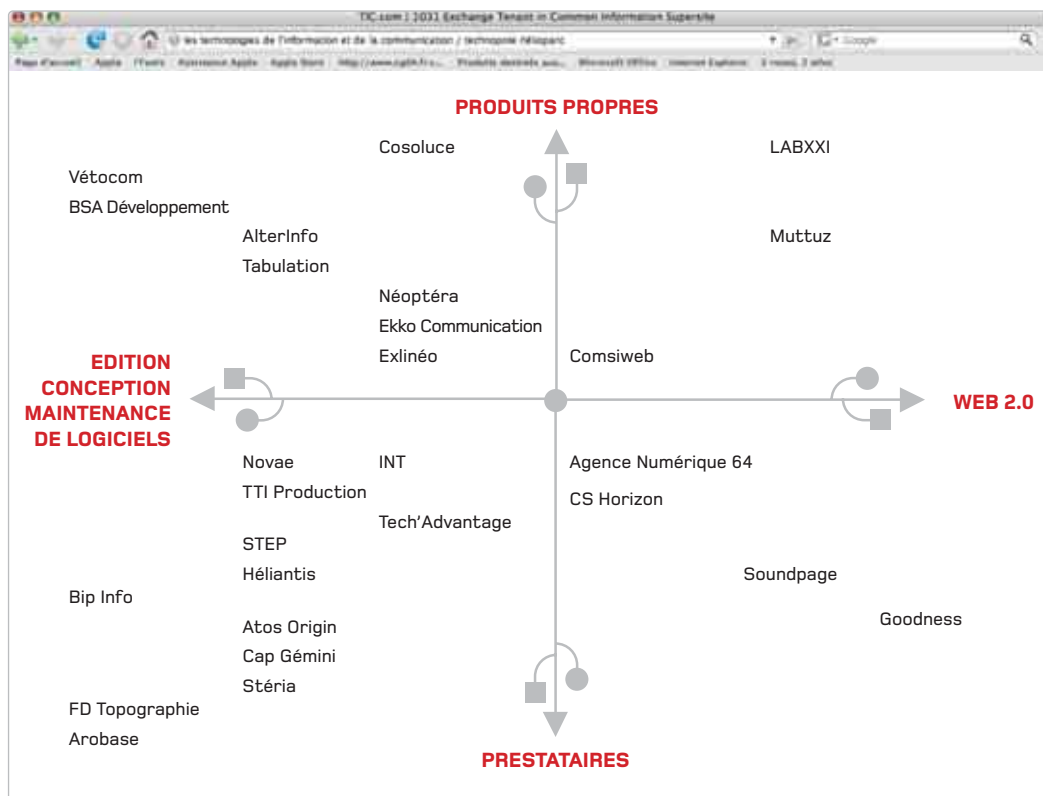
TIC.com | 1031 Exchange Tenant in Common Information Supersite

les technologies de l'information et de la communication / technopole Hélioparc

Page d'accueil   Apple   iTunes   Assistance Apple   Apple Store   http://www.cg64.fr/c...   Produits destinés aux...   Microsoft Office   Internet Explorer   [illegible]

PRODUITS PROPRES

Cosoluce

LABXXI

Vétocom

BSA Développement

AlterInfo

Muttuz

Tabulation

Néoptéra

Ekko Communication

Exlinéo

Comsiweb

EDITION CONCEPTION MAINTENANCE DE LOGICIELS

WEB 2.0

Novae

INT

Agence Numérique 64

TTI Production

CS Horizon

Tech'Advantage

STEP

Héliantis

Soundpage

Bip Info

Goodness

Atos Origin

Cap Gémini

Stéria

FD Topographie

Arobase

PRESTATAIRES